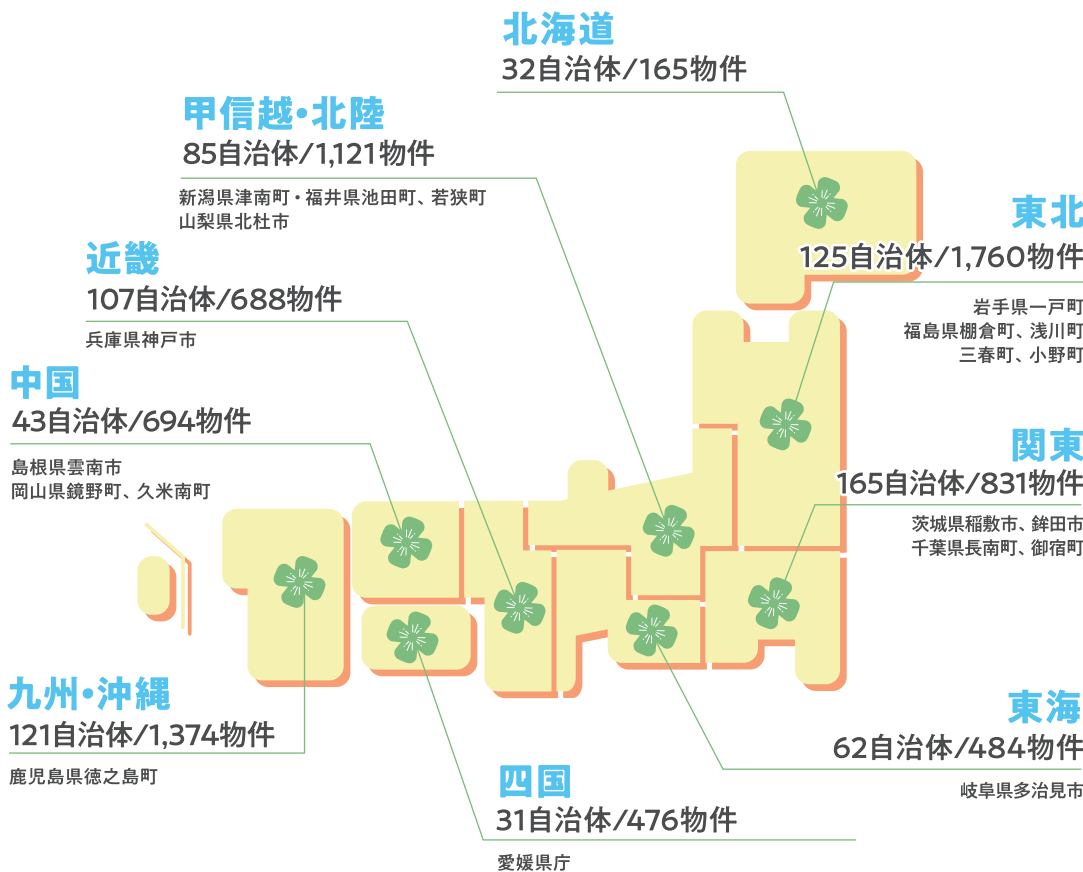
北海道
32自治体/165物件

甲信越・北陸
85自治体/1,121物件
新潟県津南町・福井県池田町、若狭町
山梨県北杜市

東北
125自治体/1,760物件
岩手県一戸町
福島県棚倉町、浅川町
三春町、小野町

近畿
107自治体/688物件
兵庫県神戸市

中国
43自治体/694物件
島根県雲南市
岡山県鏡野町、久米南町

関東
165自治体/831物件
茨城県稲敷市、鉾田市
千葉県長南町、御宿町

九州・沖縄
121自治体/1,374物件
鹿児島県徳之島町

東海
62自治体/484物件
岐阜県多治見市

四国
31自治体/476物件
愛媛県庁